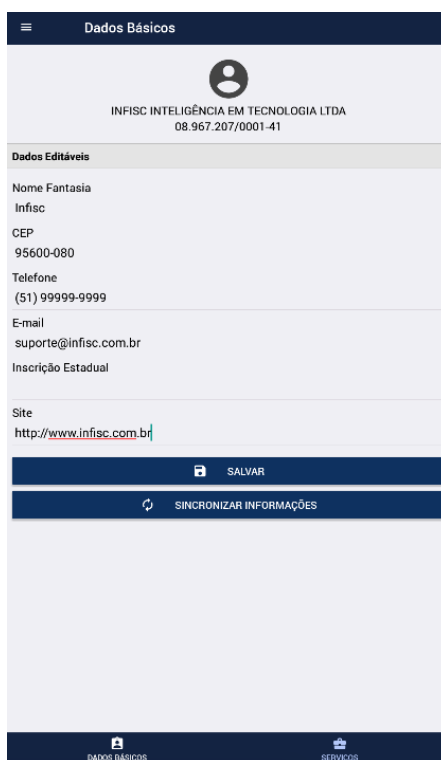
Dados Básicos

INFISC INTELIGÊNCIA EM TECNOLOGIA LTDA
08.967.207/0001-41

Dados Editáveis

Nome Fantasia
Infisc

CEP
95600-080

Telefone
(51) 99999-9999

E-mail
suporte@infisc.com.br

Inscrição Estadual

Site
http://www.infisc.com.br

SALVAR

SINCRONIZAR INFORMAÇÕES

DADOS BÁSICOS

SERVIÇOS